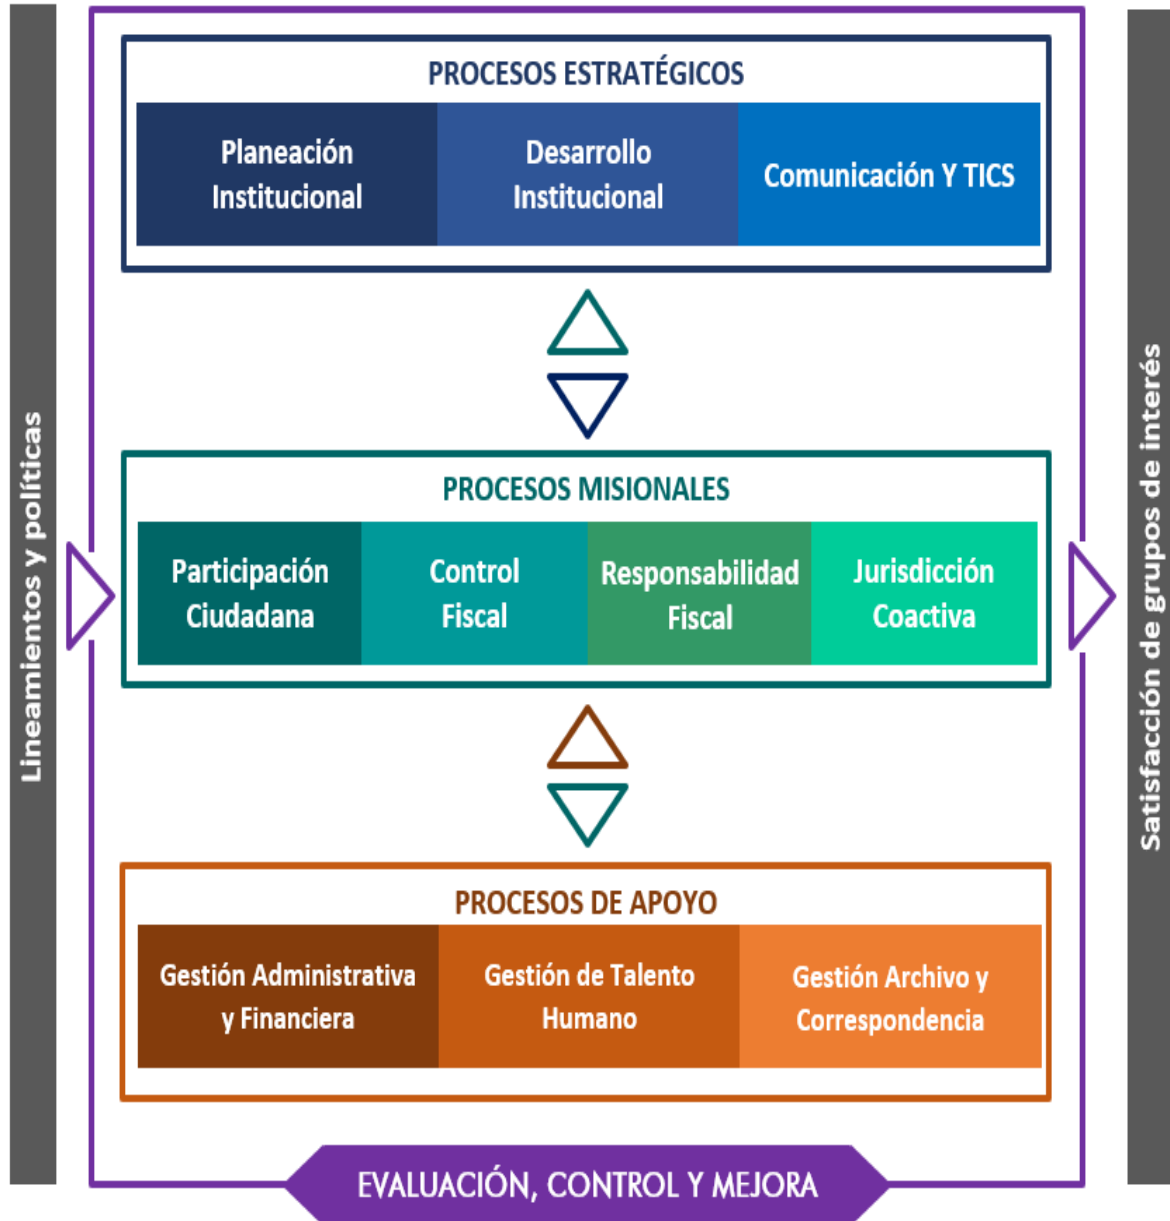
Lineamientos y políticas

PROCESOS ESTRATÉGICOS

Planeación Institucional

Desarrollo Institucional

Comunicación Y TICS

PROCESOS MISIONALES

Participación Ciudadana

Control Fiscal

Responsabilidad Fiscal

Jurisdicción Coactiva

PROCESOS DE APOYO

Gestión Administrativa y Financiera

Gestión de Talento Humano

Gestión Archivo y Correspondencia

EVALUACIÓN, CONTROL Y MEJORA

Satisfacción de grupos de interés